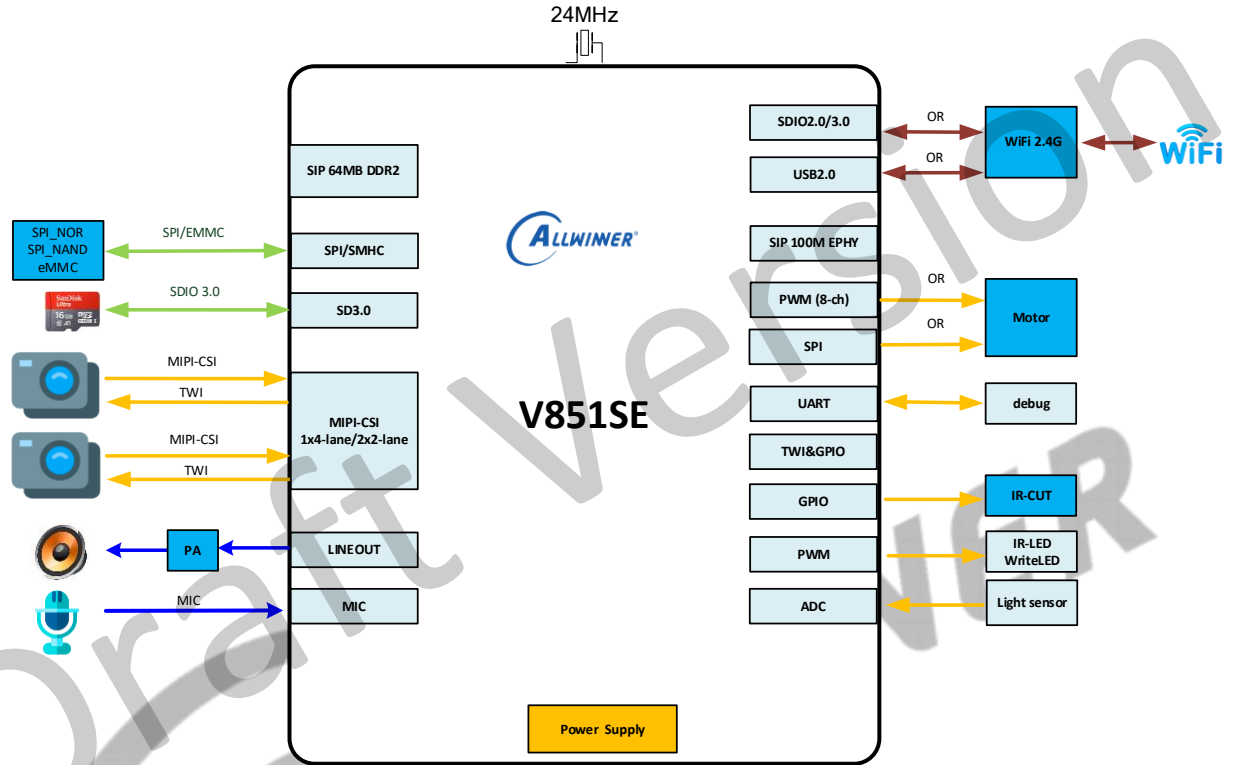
24MHz

SIP 64MB DDR2

SPI_NOR
SPI_NAND
eMMC

SPI/EMMC

SPI/SMHC

SanDisk Ultra 16 GB

SDIO 3.0

SD3.0

MIPI-CSI

TWI

MIPI-CSI
1x4-lane/2x2-lane

MIPI-CSI

TWI

PA

LINEOUT

MIC

MIC

ALLWINNER

V851SE

Power Supply

SDIO2.0/3.0

OR

WiFi 2.4G

WiFi

USB2.0

OR

SIP 100M EPHY

PWM (8-ch)

OR

Motor

OR

SPI

UART

debug

TWI&GPIO

GPIO

IR-CUT

PWM

IR-LED
WriteLED

ADC

Light sensor

Draft Version

ALLWINNER